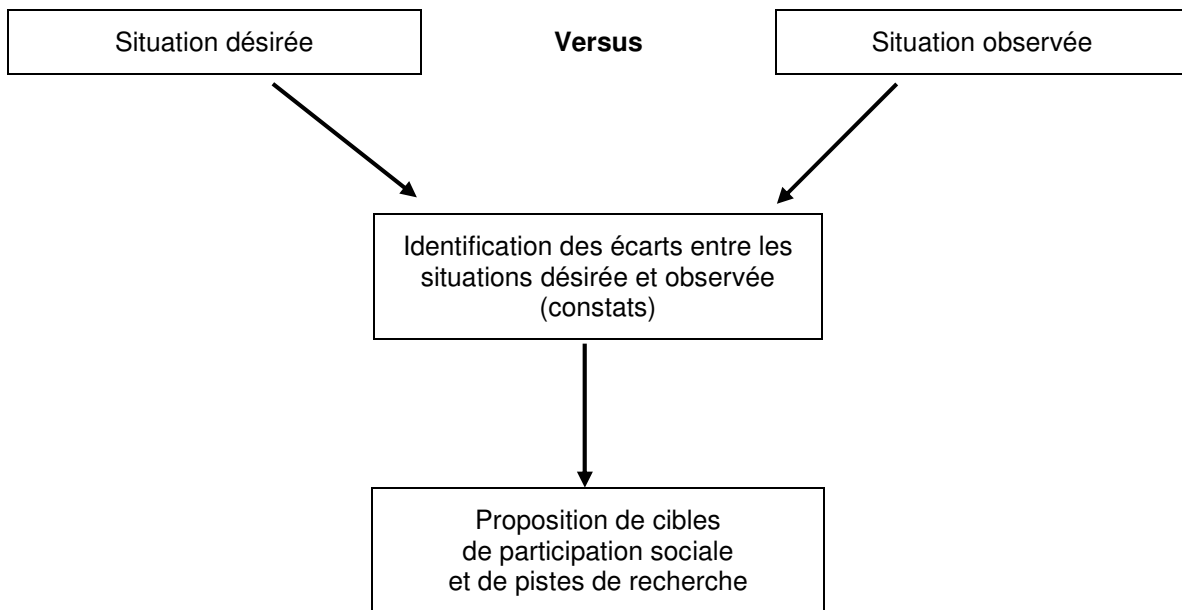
Situation désirée

**Versus**

Situation observée

Identification des écarts entre les situations désirée et observée (constats)

Proposition de cibles de participation sociale et de pistes de recherche